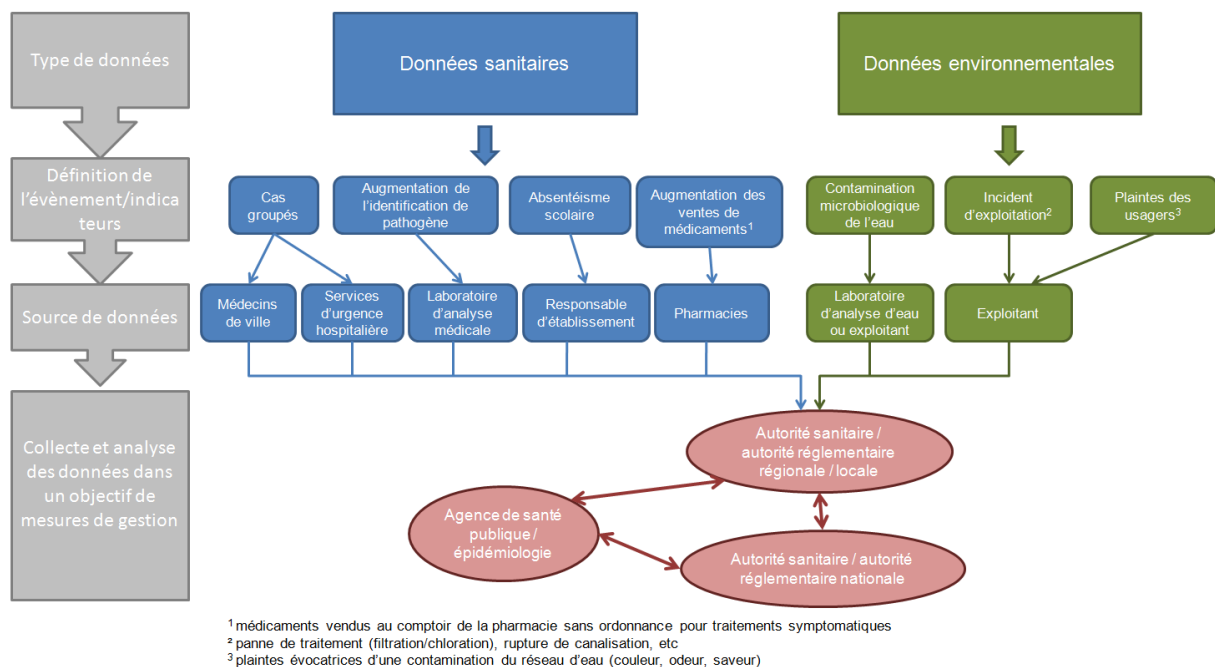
Type de données

Définition de l'évènement/indicateurs

Source de données

Collecte et analyse des données dans un objectif de mesures de gestion

Données sanitaires

Données environnementales

Cas groupés

Augmentation de l'identification de pathogène

Absentéisme scolaire

Augmentation des ventes de médicaments$^1$

Contamination microbiologique de l'eau

Incident d'exploitation$^2$

Plaintes des usagers$^3$

Médecins de ville

Services d'urgence hospitalière

Laboratoire d'analyse médicale

Responsable d'établissement

Pharmacies

Laboratoire d'analyse d'eau ou exploitant

Exploitant

Autorité sanitaire / autorité réglementaire régionale / locale

Agence de santé publique / épidémiologie

Autorité sanitaire / autorité réglementaire nationale

$^1$ médicaments vendus au comptoir de la pharmacie sans ordonnance pour traitements symptomatiques
² panne de traitement (filtration/chloration), rupture de canalisation, etc
$^3$ plaintes évocatrices d'une contamination du réseau d'eau (couleur, odeur, saveur)